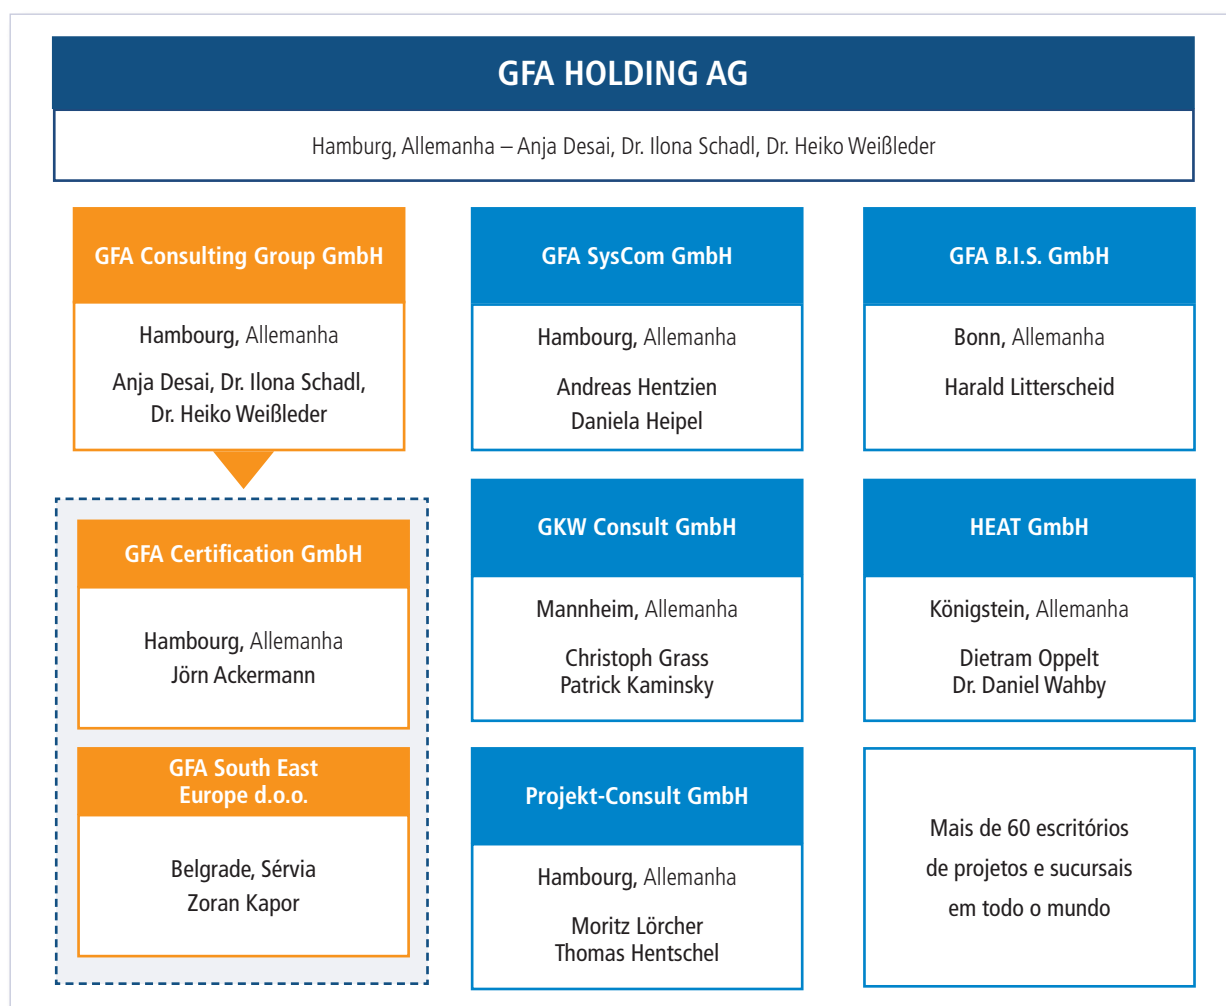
GFA HOLDING AG

Hamburg, Allemanha – Anja Desai, Dr. Ilona Schadl, Dr. Heiko Weißleder

GFA Consulting Group GmbH

Hambourg, Allemanha

Anja Desai, Dr. Ilona Schadl, Dr. Heiko Weißleder

GFA Certification GmbH

Hambourg, Allemanha
Jörn Ackermann

GFA South East Europe d.o.o.

Belgrade, Sérvia
Zoran Kapor

GFA SysCom GmbH

Hambourg, Allemanha

Andreas Hentzien
Daniela Heipel

GKW Consult GmbH

Mannheim, Allemanha

Christoph Grass
Patrick Kaminsky

Projekt-Consult GmbH

Hambourg, Allemanha

Moritz Lörcher
Thomas Hentschel

GFA B.I.S. GmbH

Bonn, Allemanha

Harald Litterscheid

HEAT GmbH

Königstein, Allemanha

Dietram Oppelt
Dr. Daniel Wahby

Mais de 60 escritórios de projetos e sucursais em todo o mundo